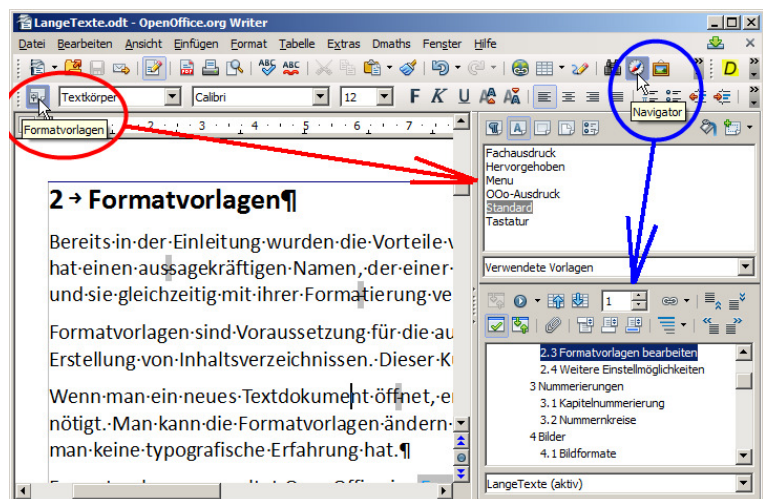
LangeTexte.odt - OpenOffice.org Writer

Datei Bearbeiten Ansicht Einfügen Format Tabelle Extras Dmaths Fenster Hilfe

Textkörper Calibri 12

Formatvorlagen

Navigator

Fachausdruck
Hervorgehoben
Menu
OOo-Ausdruck
Standard
Tastatur

Verwendete Vorlagen

1

2.3 Formatvorlagen bearbeiten
2.4 Weitere Einstellmöglichkeiten
3 Nummerierungen
3.1 Kapitelnummerierung
3.2 Nummernkreise
4 Bilder
4.1 Bildformate

LangeTexte (aktiv)

2 → Formatvorlagen¶

Bereits·in·der·Einleitung·wurden·die·Vorteile·v hat·einen·aussagekräftigen·Namen,·der·einer· und·sie·gleichzeitig·mit·ihrer·Formatierung·ve

Formatvorlagen·sind·Voraussetzung·für·die·au Erstellung·von·Inhaltsverzeichnissen.·Dieser·K

Wenn·man·ein·neues·Textdokument·öffnet,·e nötigt.·Man·kann·die·Formatvorlagen·ändern· man·keine·typografische·Erfahrung·hat.¶

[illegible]